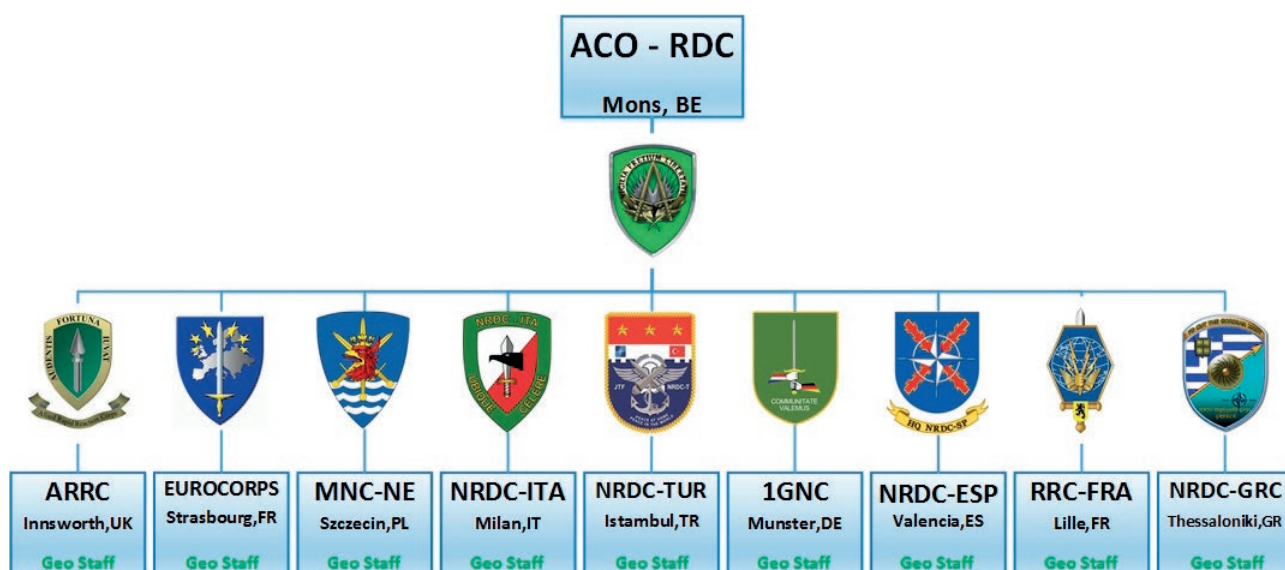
ACO - RDC
Mons, BE

FORTUNA AUDENTIS JUVAT

NRDC - ITA
UBIQUE CELERE

JTF NRDC-T

COMMUNITATE VALEMUS

HQ NRDC-SP

ARRC
Innsworth,UK
Geo Staff

EUROCORPS
Strasbourg,FR
Geo Staff

MNC-NE
Szczecin,PL
Geo Staff

NRDC-ITA
Milan,IT
Geo Staff

NRDC-TUR
Istambul,TR
Geo Staff

1GNC
Munster,DE
Geo Staff

NRDC-ESP
Valencia,ES
Geo Staff

RRC-FRA
Lille,FR
Geo Staff

NRDC-GRC
Thessaloniki,GR
Geo Staff